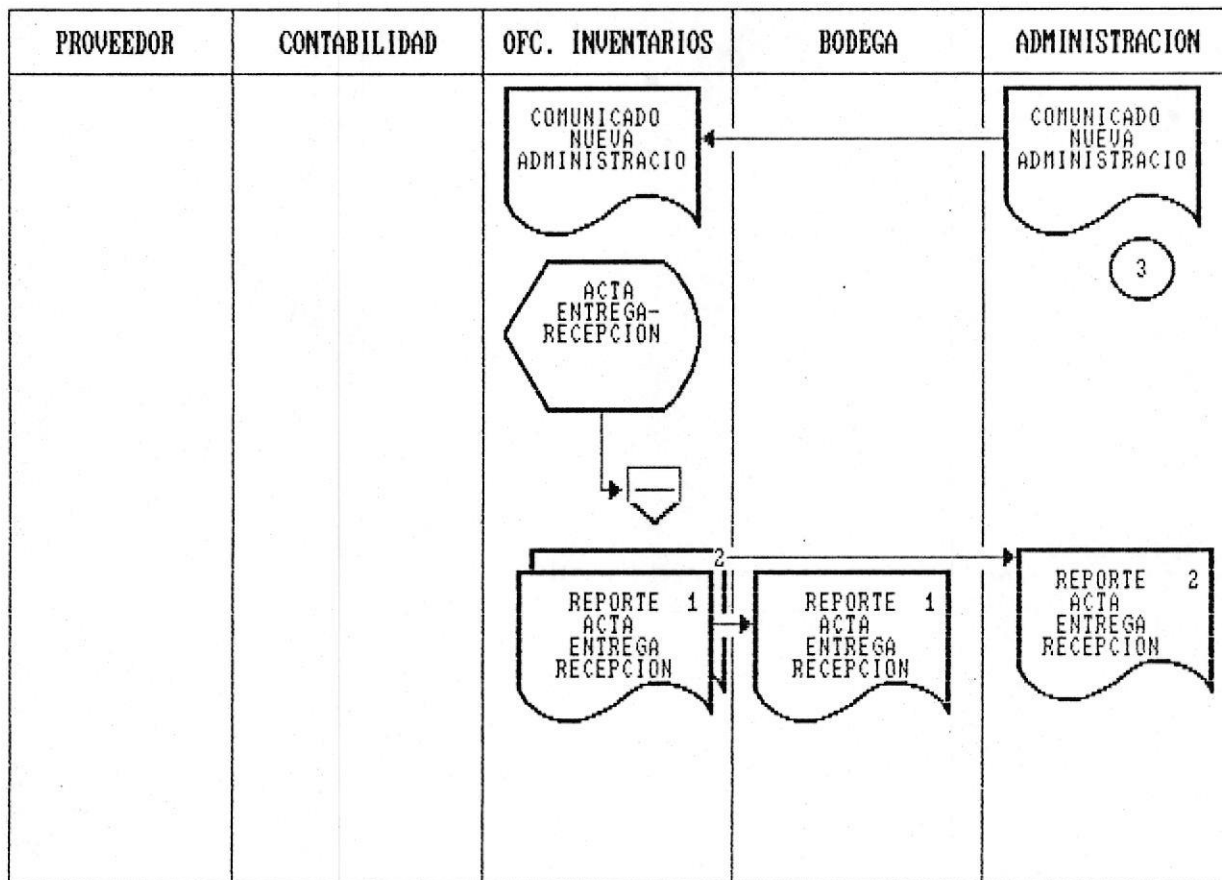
| PROVEEDOR | CONTABILIDAD | OFC. INVENTARIOS | BODEGA | ADMINISTRACION |
|---|---|---|---|---|

COMUNICADO NUEVA ADMINISTRACIO

COMUNICADO NUEVA ADMINISTRACIO

3

ACTA ENTREGA-RECEPCION

2

REPORTE 1 ACTA ENTREGA RECEPCION

REPORTE 1 ACTA ENTREGA RECEPCION

REPORTE 2 ACTA ENTREGA RECEPCION